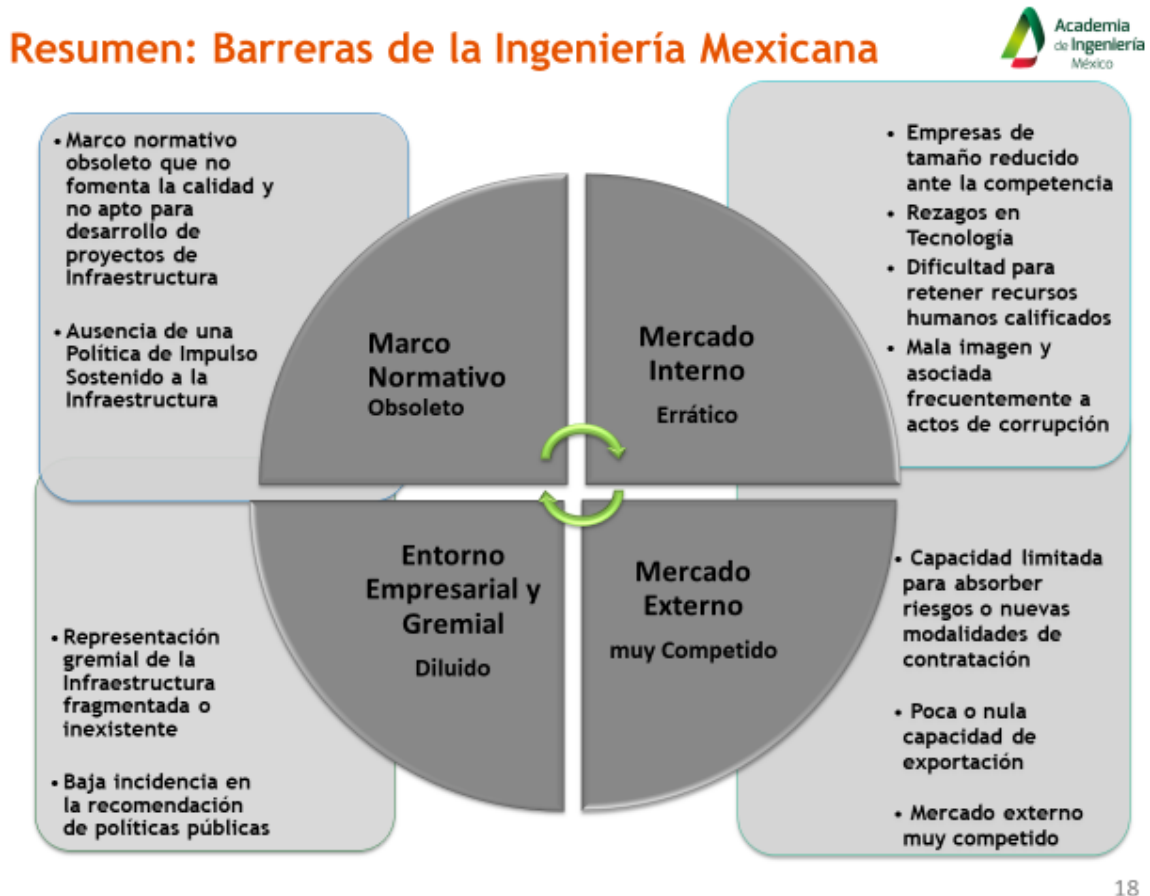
Resumen: Barreras de la Ingeniería Mexicana

Academia de Ingeniería México

• Marco normativo obsoleto que no fomenta la calidad y no apto para desarrollo de proyectos de Infraestructura

• Ausencia de una Política de Impulso Sostenido a la Infraestructura

• Empresas de tamaño reducido ante la competencia
• Rezagos en Tecnología
• Dificultad para retener recursos humanos calificados
• Mala imagen y asociada frecuentemente a actos de corrupción

Marco Normativo
Obsoleto

Mercado Interno
Errático

Entorno Empresarial y Gremial
Diluido

Mercado Externo
muy Competido

• Representación gremial de la Infraestructura fragmentada o inexistente

• Baja incidencia en la recomendación de políticas públicas

• Capacidad limitada para absorber riesgos o nuevas modalidades de contratación

• Poca o nula capacidad de exportación

• Mercado externo muy competido

18